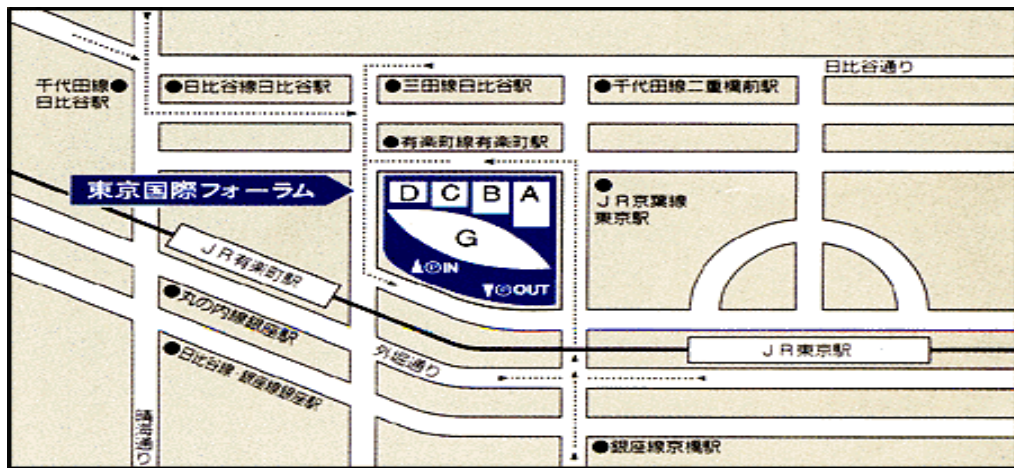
日比谷通り

千代田線
日比谷駅

日比谷線日比谷駅

三田線日比谷駅

千代田線二重橋前駅

有楽町線有楽町駅

東京国際フォーラム

D C B A

G

IN

OUT

JR京葉線
東京駅

JR有楽町駅

丸の内線銀座駅

日比谷線 銀座線銀座駅

外堀通り

JR東京駅

晴海通り

銀座線京橋駅